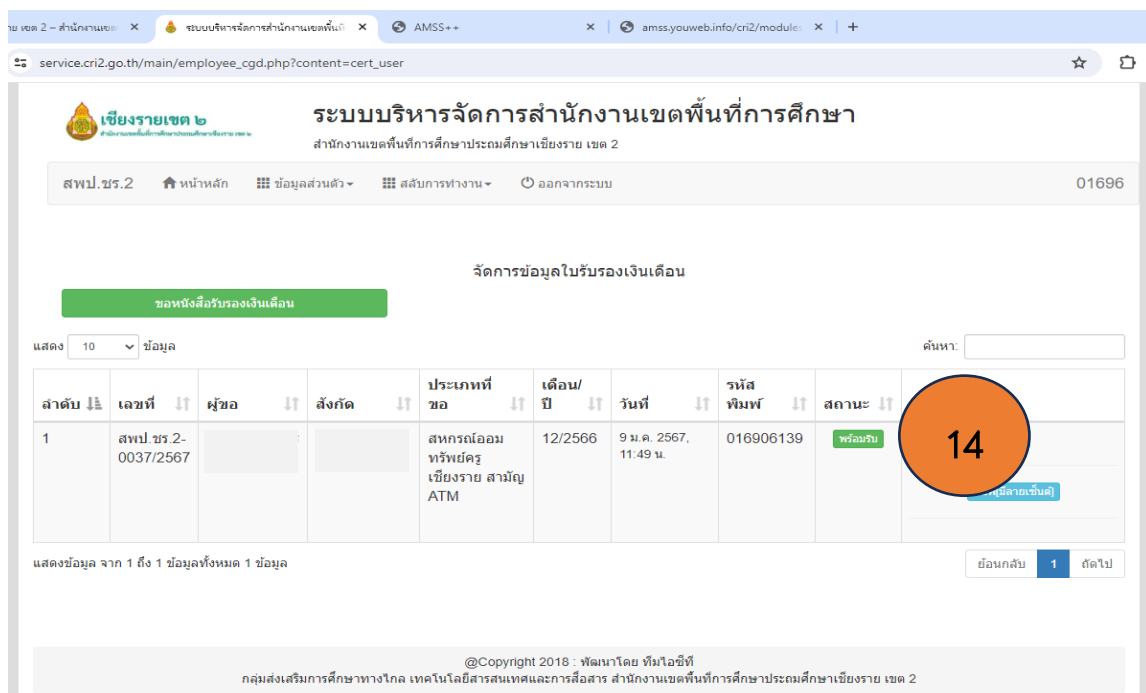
าย เขต 2 – สำนักงานเขต ×
ระบบบริหารจัดการสำนักงานเขตพื้นที่ ×
AMSS++ ×
amss.youweb.info/cri2/modules ×
+

service.cri2.go.th/main/employee_cgd.php?content=cert_user

เชียงรายเขต ๒
สำนักงานเขตพื้นที่การศึกษาประถมศึกษาเชียงราย เขต ๒

ระบบบริหารจัดการสำนักงานเขตพื้นที่การศึกษา
สำนักงานเขตพื้นที่การศึกษาประถมศึกษาเชียงราย เขต 2

สพป.ชร.2 หน้าหลัก ข้อมูลส่วนตัว สลับการทำงาน ออกจากระบบ 01696

จัดการข้อมูลใบรับรองเงินเดือน

ขอหนังสือรับรองเงินเดือน

แสดง 10 ข้อมูล

ค้นหา:

| ลำดับ | เลขที่ | ผู้ขอ | สังกัด | ประเภทที่ขอ | เดือน/ปี | วันที่ | รหัสพิมพ์ | สถานะ | |
|---|---|---|---|---|---|---|---|---|---|
| 1 | สพป.ชร.2-0037/2567 | | | สหกรณ์ออมทรัพย์ครูเชียงราย สามัญ ATM | 12/2566 | 9 ม.ค. 2567, 11:49 น. | 016906139 | พร้อมรับ | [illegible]ลายเซ็นต์] |

14

แสดงข้อมูล จาก 1 ถึง 1 ข้อมูลทั้งหมด 1 ข้อมูล

ย้อนกลับ 1 ถัดไป

@Copyright 2018 : พัฒนาโดย ทีมไอซีที
กลุ่มส่งเสริมการศึกษาทางไกล เทคโนโลยีสารสนเทศและการสื่อสาร สำนักงานเขตพื้นที่การศึกษาประถมศึกษาเชียงราย เขต 2